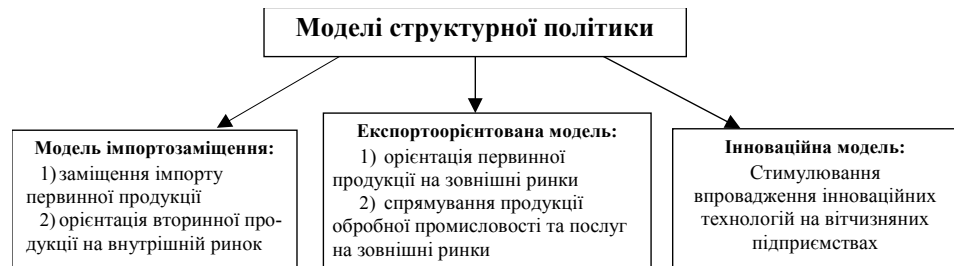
Моделі структурної політики

Модель імпортозаміщення:
1) заміщення імпорту первинної продукції
2) орієнтація вторинної продукції на внутрішній ринок

Експортоорієнтована модель:
1) орієнтація первинної продукції на зовнішні ринки
2) спрямування продукції обробної промисловості та послуг на зовнішні ринки

Інноваційна модель:
Стимулювання впровадження інноваційних технологій на вітчизняних підприємствах